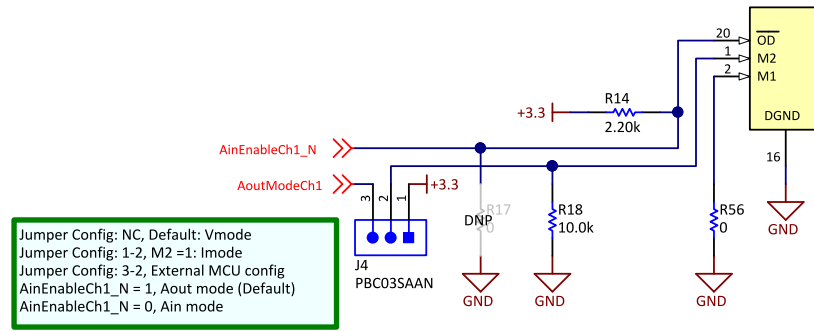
20
$\overline{OD}$
1
M2
2
M1
DGND
+3.3
R14
2.20k
AinEnableCh1_N
16
AoutModeCh1
+3.3
3
2
1
R17
DNP
0
R18
10.0k
R56
0
GND
J4
PBC03SAAN
GND
GND
GND
Jumper Config: NC, Default: Vmode
Jumper Config: 1-2, M2 =1: Imode
Jumper Config: 3-2, External MCU config
AinEnableCh1_N = 1, Aout mode (Default)
AinEnableCh1_N = 0, Ain mode